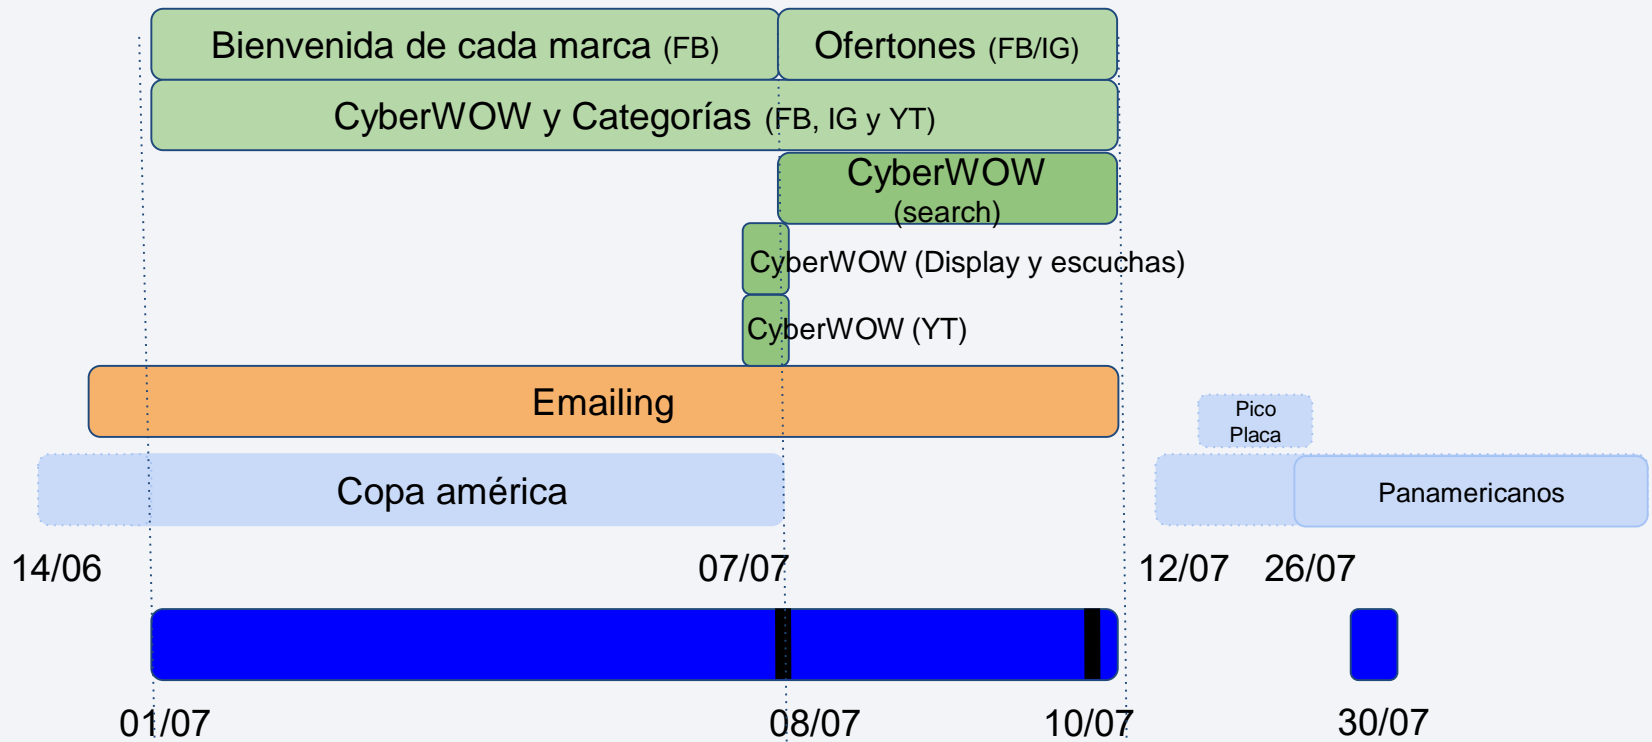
Bienvenida de cada marca (FB)
Ofertones (FB/IG)
CyberWOW y Categorías (FB, IG y YT)
CyberWOW (search)
CyberWOW (Display y escuchas)
CyberWOW (YT)
Emailing
Pico Placa
Copa américa
Panamericanos
14/06
07/07
12/07
26/07
01/07
08/07
10/07
30/07